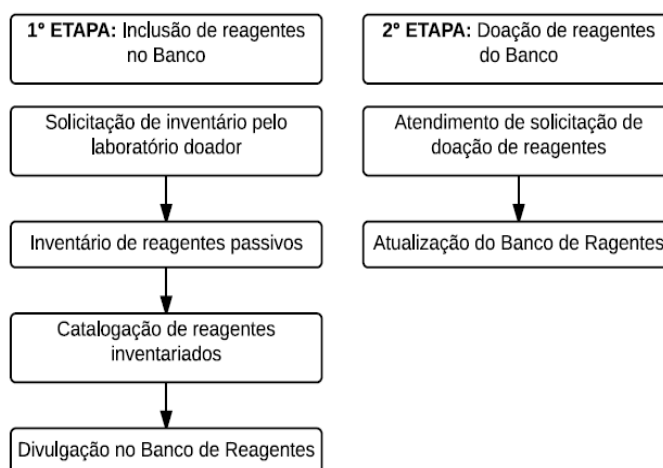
1° ETAPA: Inclusão de reagentes no Banco

Solicitação de inventário pelo laboratório doador

Inventário de reagentes passivos

Catalogação de reagentes inventariados

Divulgação no Banco de Reagentes

2° ETAPA: Doação de reagentes do Banco

Atendimento de solicitação de doação de reagentes

Atualização do Banco de Ragentes